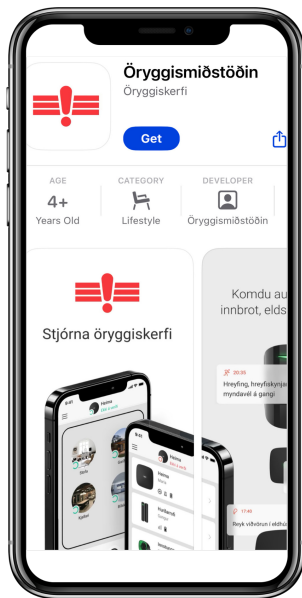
Öryggismiðstöðin
Öryggiskerfi

Get

AGE
4+
Years Old

CATEGORY
Lifestyle

DEVELOPER
Öryggismiðstöðin

Stjórna öryggiskerfi

Heima

Komdu au
innbrot, elds

20:35
Hreyfing, hreyfiskynja
myndavél á gangi

17:49
Reyk viðvörun í eldhú